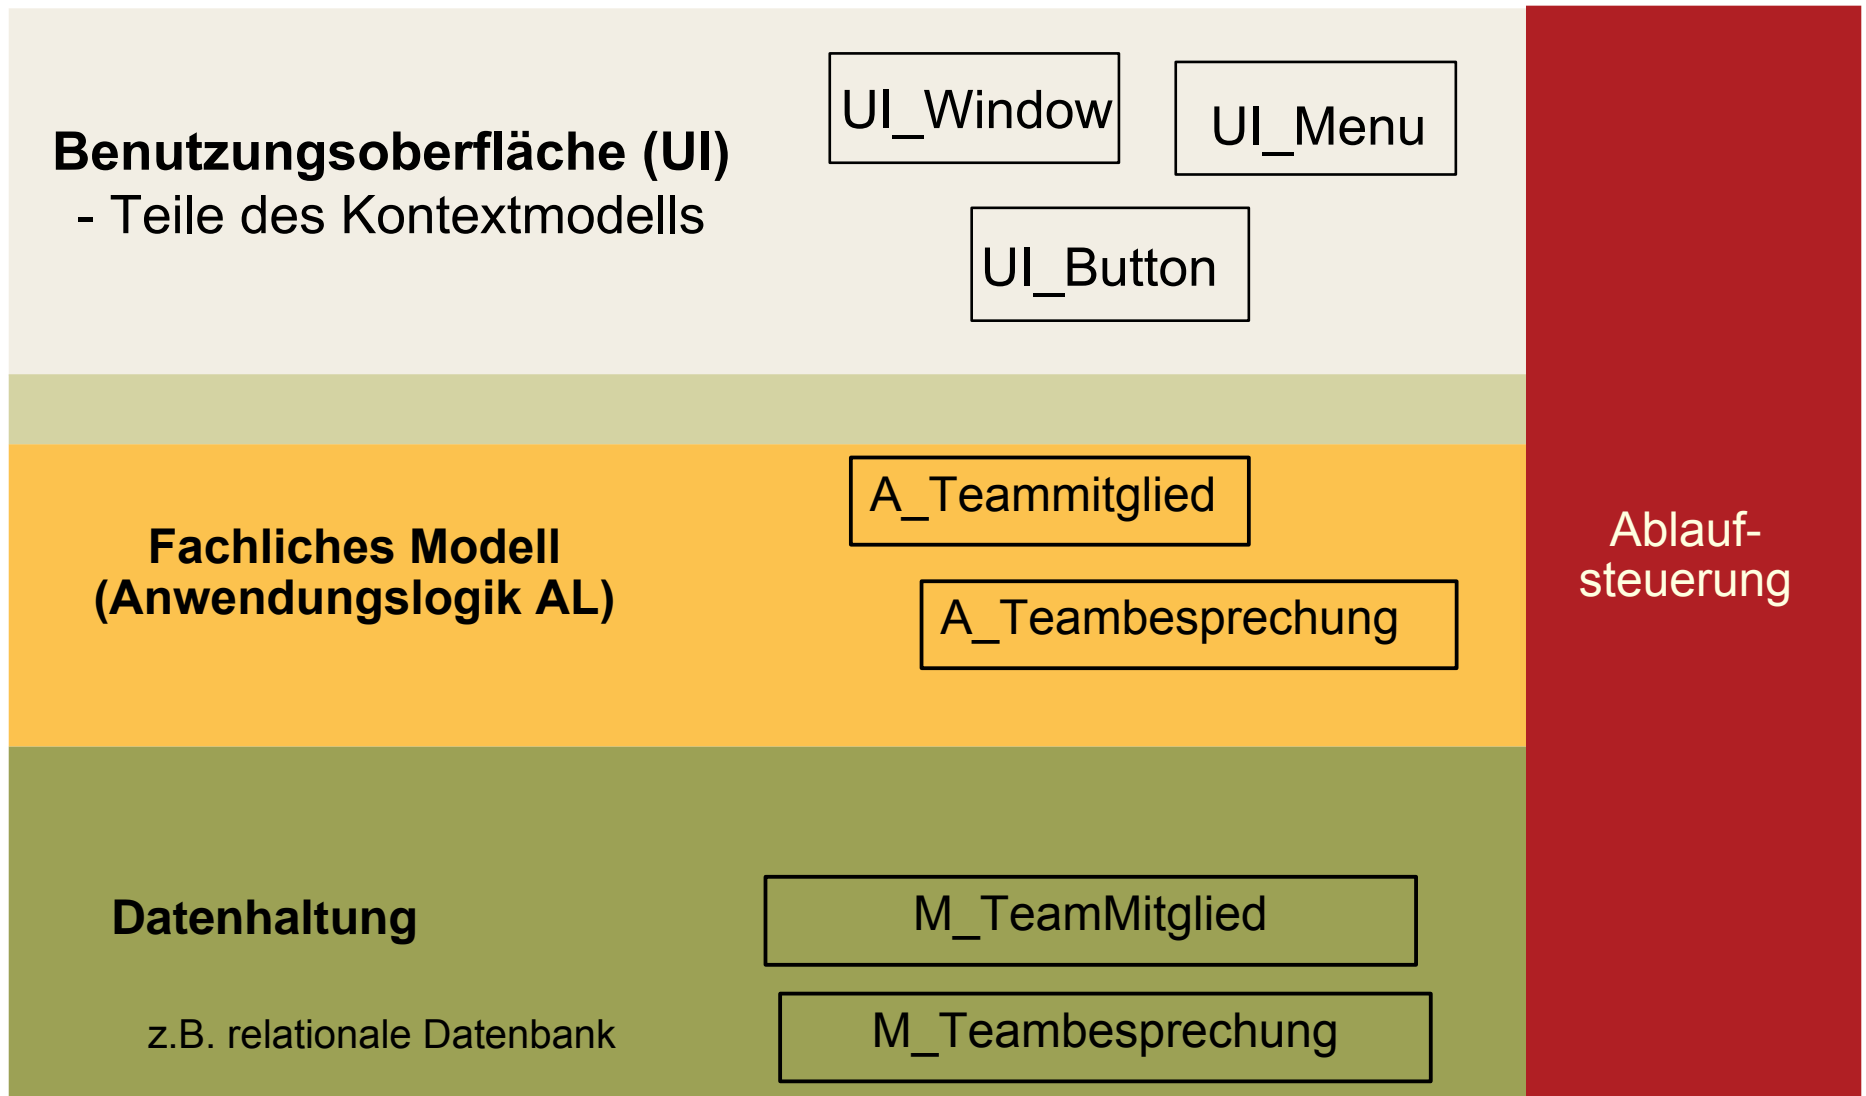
Benutzungsoberfläche (UI)
- Teile des Kontextmodells

UI_Window

UI_Menu

UI_Button

Fachliches Modell
(Anwendungslogik AL)

A_Teammitglied

A_Teambesprechung

Datenhaltung

z.B. relationale Datenbank

M_TeamMitglied

M_Teambesprechung

Ablaufsteuerung